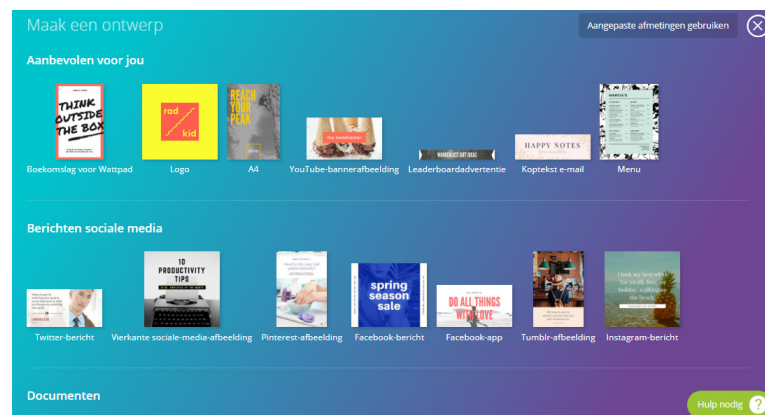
Maak een ontwerp

Aangepaste afmetingen gebruiken

Aanbevolen voor jou

THINK OUTSIDE THE BOX

Boekomslag voor Wattpad

rad kid

Logo

REACH YOUR PEAK

A4

the sandwicher

YouTube-bannerafbeelding

Leaderboardadvertentie

HAPPY NOTES

Koptekst e-mail

Menu

Berichten sociale media

Twitter-bericht

10 PRODUCTIVITY TIPS

Vierkante sociale-media-afbeelding

Pinterest-afbeelding

spring season sale

Facebook-bericht

DO ALL THINGS WITH LOVE

Facebook-app

Tumblr-afbeelding

Instagram-bericht

Documenten

Hulp nodig ?